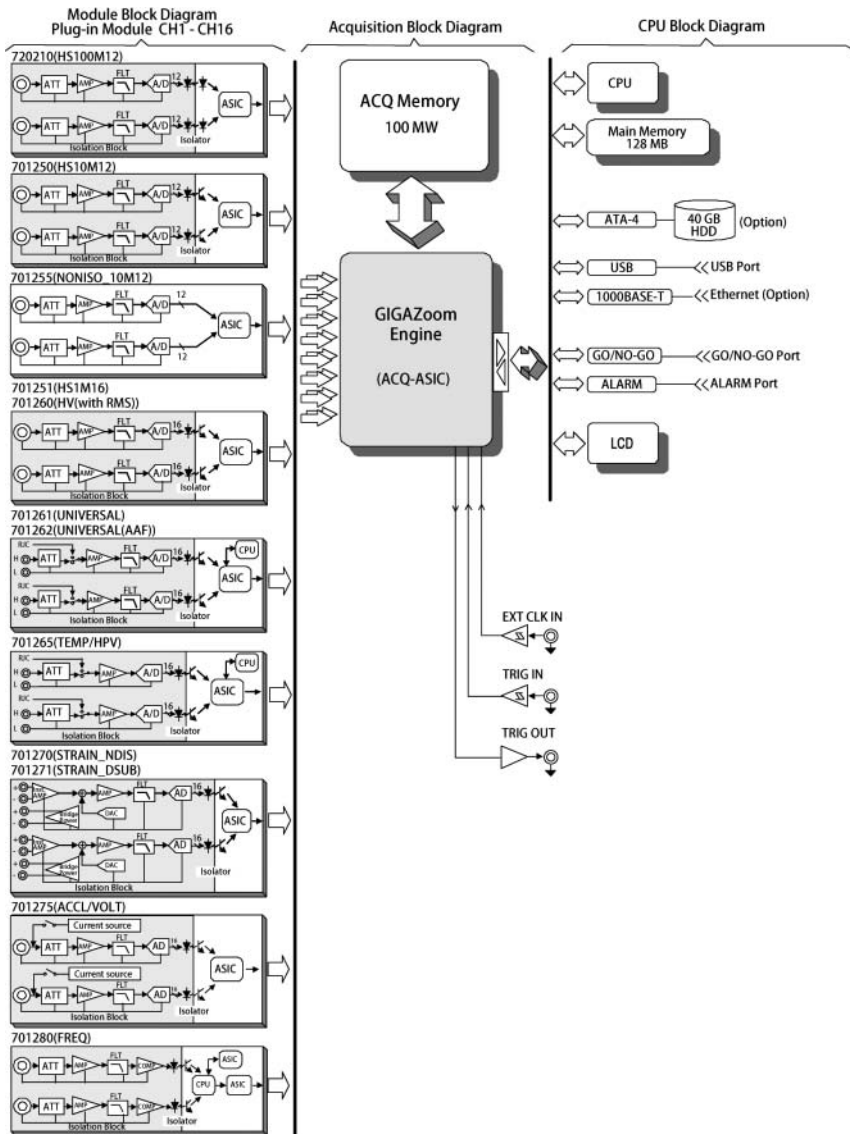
Module Block Diagram
Plug-in Module CH1 - CH16

Acquisition Block Diagram

CPU Block Diagram

720210(HS100M12)
ATT AMP FLT A/D 12
ATT AMP FLT A/D 12
ASIC
Isolation Block
Isolator

701250(HS10M12)
ATT AMP FLT A/D 12
ATT AMP FLT A/D 12
ASIC
Isolation Block

701255(NONISO_10M12)
ATT AMP FLT A/D 12
ATT AMP FLT A/D 12
ASIC

701251(HS1M16)
701260(HV(with RMS))
ATT AMP FLT A/D 16
ATT AMP FLT A/D 16
ASIC
Isolation Block
Isolator

701261(UNIVERSAL)
701262(UNIVERSAL(AAF))
RJC
H
L
ATT AMP FLT A/D 16
RJC
H
L
ATT AMP FLT A/D 16
CPU
ASIC
Isolation Block
Isolator

701265(TEMP/HPV)
RJC
H
L
ATT AMP A/D 16
RJC
H
L
ATT AMP A/D 16
CPU
ASIC
Isolation Block
Isolator

701270(STRAIN_NDIS)
701271(STRAIN_DSUB)
AMP AMP FLT AD 16
Bridge Power DAC
AMP AMP FLT AD 16
Bridge Power DAC
ASIC
Isolation Block
Isolator

701275(ACCL/VOLT)
Current source
ATT AMP FLT AD 16
Current source
ATT AMP FLT AD 16
ASIC
Isolation Block
Isolator

701280(FREQ)
ATT AMP FLT COMP
ATT AMP FLT COMP
ASIC
CPU ASIC
Isolation Block
Isolator

ACQ Memory
100 MW

GIGAZoom
Engine
(ACQ-ASIC)

EXT CLK IN
TRIG IN
TRIG OUT

CPU
Main Memory
128 MB
ATA-4
40 GB
HDD
(Option)
USB
USB Port
1000BASE-T
Ethernet (Option)
GO/NO-GO
GO/NO-GO Port
ALARM
ALARM Port
LCD